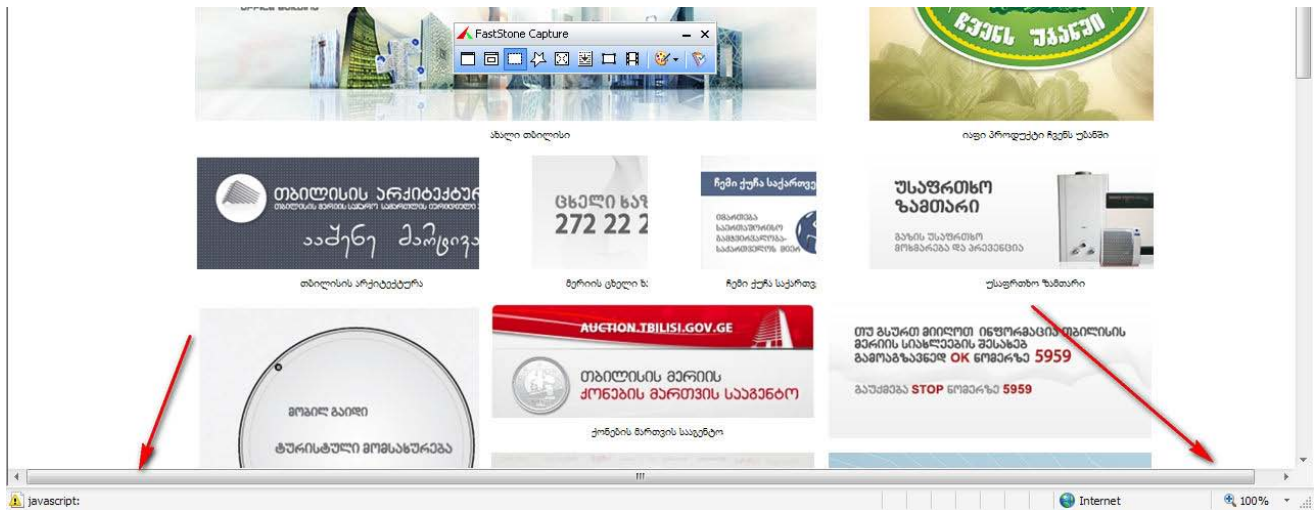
FastStone Capture

ჩვენს უჯანში

ახალი თბილისი

იაფი პროდუქტი ჩვენს უბანში

თბილისის არქიტექტურ

აარქნი მაშეივა

ცხელი ხაზ
272 22 2

ჩემი ქუჩა საქართვე

უსაფრთხო
ზამთარი

თბილისის არქიტექტურა

მერიის ცხელი ხ

ჩემი ქუჩა საქართვ

უსაფრთხო ზამთარი

AUCTION.TBILISI.GOV.GE

თბილისის მერიის
ქონების მართვის სააგენტო

თუ გსურთ მიიღოთ ინფორმაცია თბილისის მერიის სიახლეების შესახებ გამოაგზავნეთ OK ნომერზე 5959

გაუქმება STOP ნომერზე 5959

მობილ გაიდი

ტურისტული მომსახურება

ქონების მართვის სააგენტო

javascript:

Internet

100%